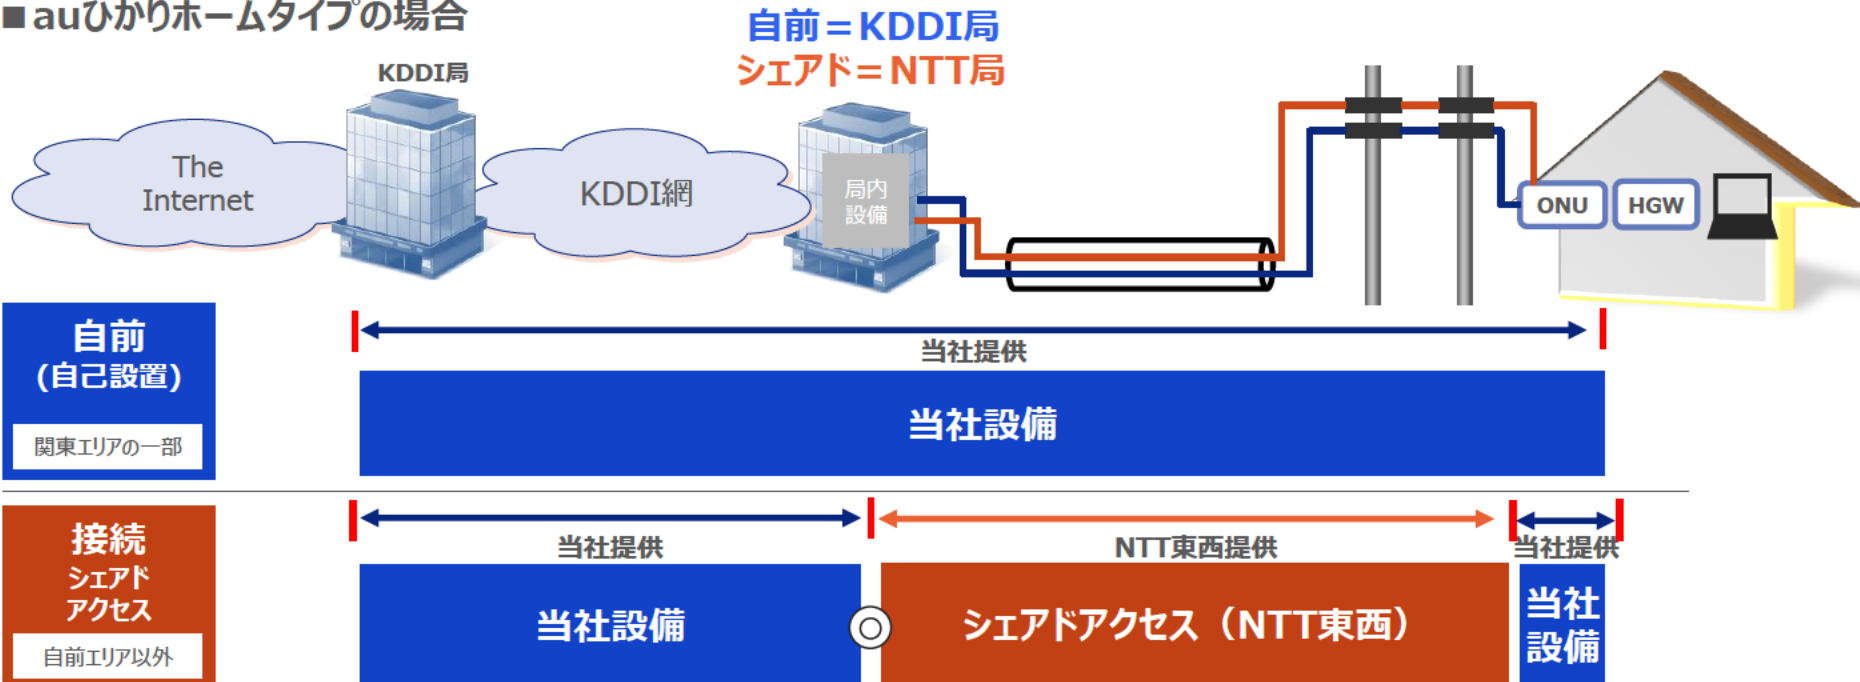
■auひかりホームタイプの場合

自前＝KDDI局
シェアド＝NTT局

KDDI局

The Internet

KDDI網

局内設備

ONU

HGW

自前
(自己設置)

関東エリアの一部

当社提供

当社設備

接続
シェアド
アクセス

自前エリア以外

当社提供

NTT東西提供

当社提供

当社設備

シェアドアクセス（NTT東西）

当社設備